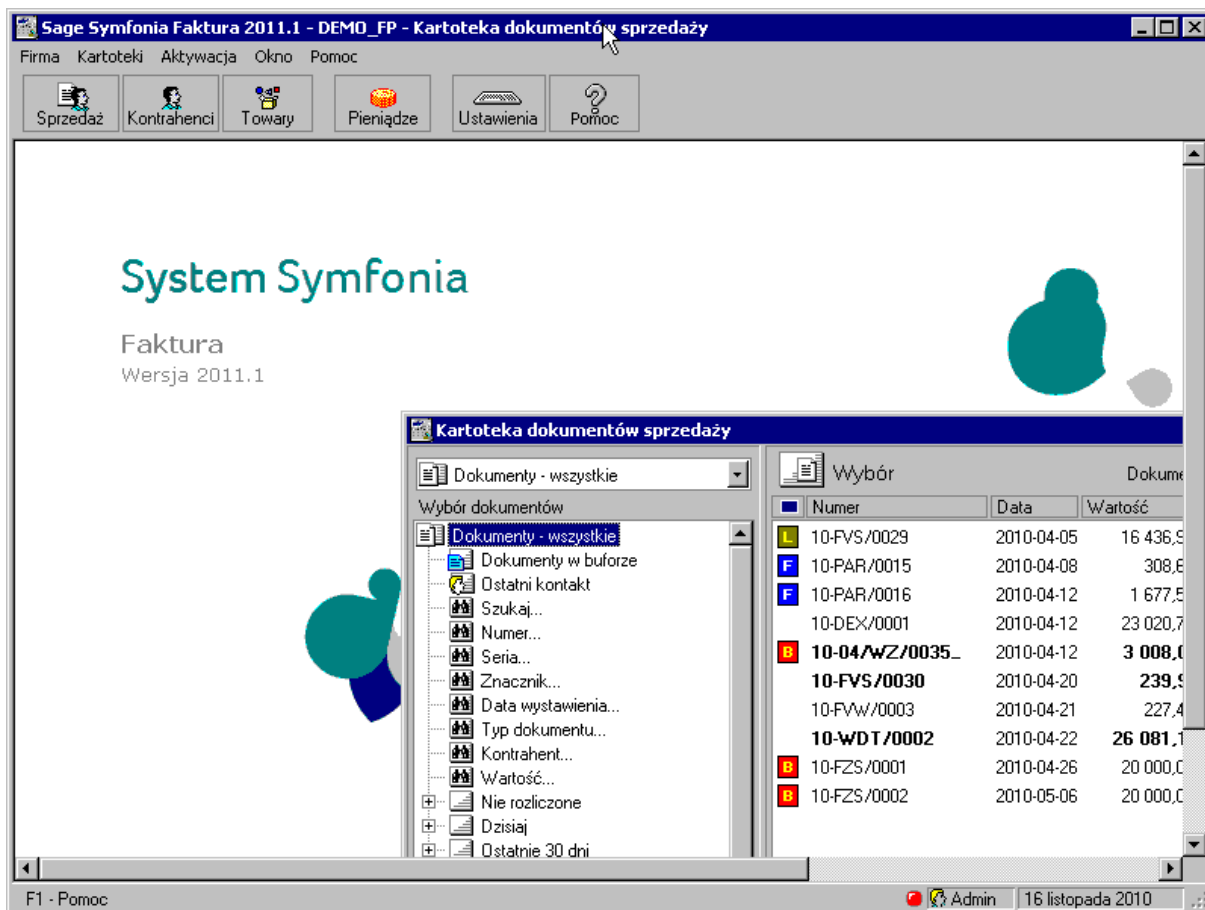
Sage Symfonia Faktura 2011.1 - DEMO_FP - Kartoteka dokumentów sprzedaży

Firma Kartoteki Aktywacja Okno Pomoc

Sprzedaż Kontrahenci Towary Pieniądze Ustawienia Pomoc

System Symfonia

Faktura
Wersja 2011.1

Kartoteka dokumentów sprzedaży

Dokumenty - wszystkie

Wybór dokumentów

Dokumenty - wszystkie
Dokumenty w buforze
Ostatni kontakt
Szukaj...
Numer...
Seria...
Znacznik...
Data wystawienia...
Typ dokumentu...
Kontrahent...
Wartość...
Nie rozliczone
Dzisiaj
Ostatnie 30 dni

Wybór

Dokume

| | Numer | Data | Wartość |
|---|---|---|---|
| L | 10-FVS/0029 | 2010-04-05 | 16 436,9 |
| F | 10-PAR/0015 | 2010-04-08 | 308,6 |
| F | 10-PAR/0016 | 2010-04-12 | 1 677,5 |
| | 10-DEX/0001 | 2010-04-12 | 23 020,7 |
| B | 10-04/WZ/0035_ | 2010-04-12 | 3 008,0 |
| | 10-FVS/0030 | 2010-04-20 | 239,9 |
| | 10-FVW/0003 | 2010-04-21 | 227,4 |
| | 10-WDT/0002 | 2010-04-22 | 26 081,1 |
| B | 10-FZS/0001 | 2010-04-26 | 20 000,0 |
| B | 10-FZS/0002 | 2010-05-06 | 20 000,0 |

F1 - Pomoc Admin 16 listopada 2010